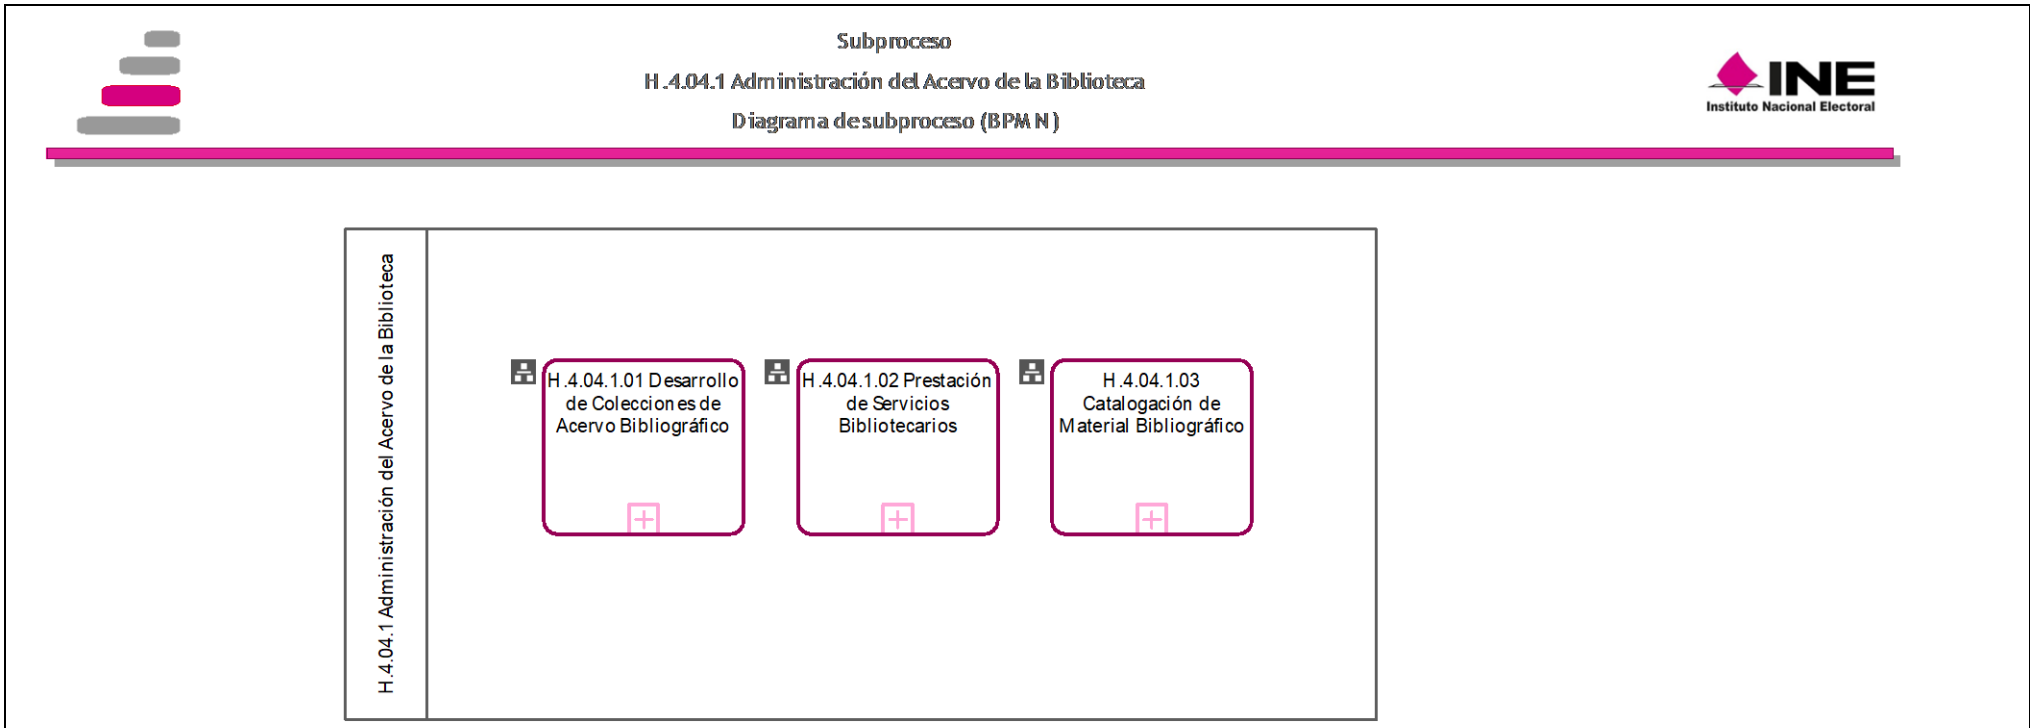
Subproceso

H.4.04.1 Administración del Acervo de la Biblioteca

Diagrama de subproceso (BPMN)

INE
Instituto Nacional Electoral

H.4.04.1 Administración del Acervo de la Biblioteca

H.4.04.1.01 Desarrollo de Colecciones de Acervo Bibliográfico

H.4.04.1.02 Prestación de Servicios Bibliotecarios

H.4.04.1.03 Catalogación de Material Bibliográfico